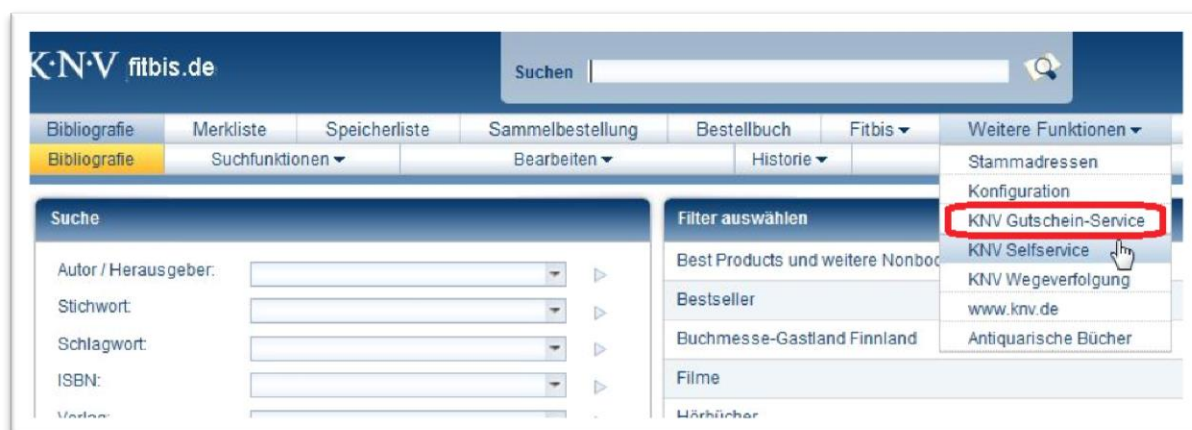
K·N·V fitbis.de

Suchen

Bibliografie | Merkliste | Speicherliste | Sammelbestellung | Bestellbuch | Fitbis ▾ | Weitere Funktionen ▾

Bibliografie | Suchfunktionen ▾ | Bearbeiten ▾ | Historie ▾

Stammadressen
Konfiguration
KNV Gutschein-Service
KNV Selfservice
KNV Wegeverfolgung
www.knv.de
Antiquarische Bücher

Suche

Autor / Herausgeber:
Stichwort:
Schlagwort:
ISBN:
Verlag:

Filter auswählen

Best Products und weitere Nonboo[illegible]
Bestseller
Buchmesse-Gastland Finnland
Filme
Hörbücher